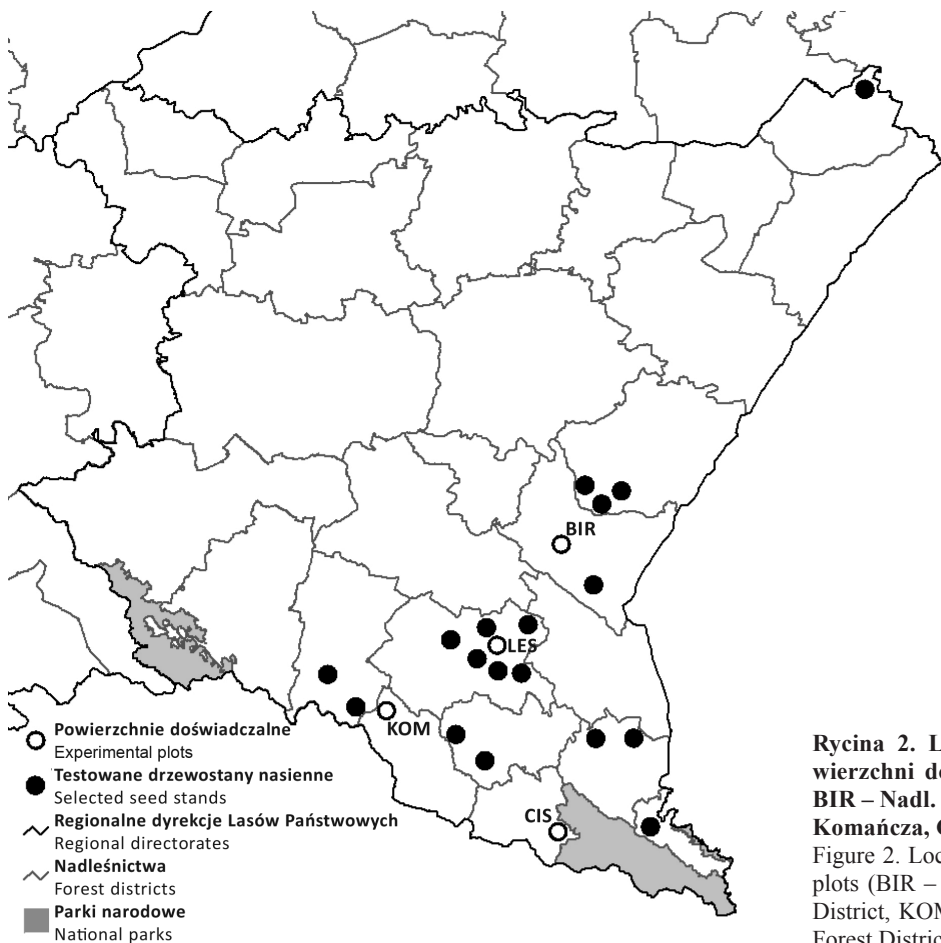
BIR

LES

KOM

CIS

Powierzchnie doświadczalne
Experimental plots
Testowane drzewostany nasienne
Selected seed stands
Regionalne dyrekcje Lasów Państwowych
Regional directorates
Nadleśnictwa
Forest districts
Parki narodowe
National parks

Rycina 2. L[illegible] wierzchni do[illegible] BIR – Nadl. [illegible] Komańcza, C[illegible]

Figure 2. Loc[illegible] plots (BIR – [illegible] District, KOM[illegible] Forest Distric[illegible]